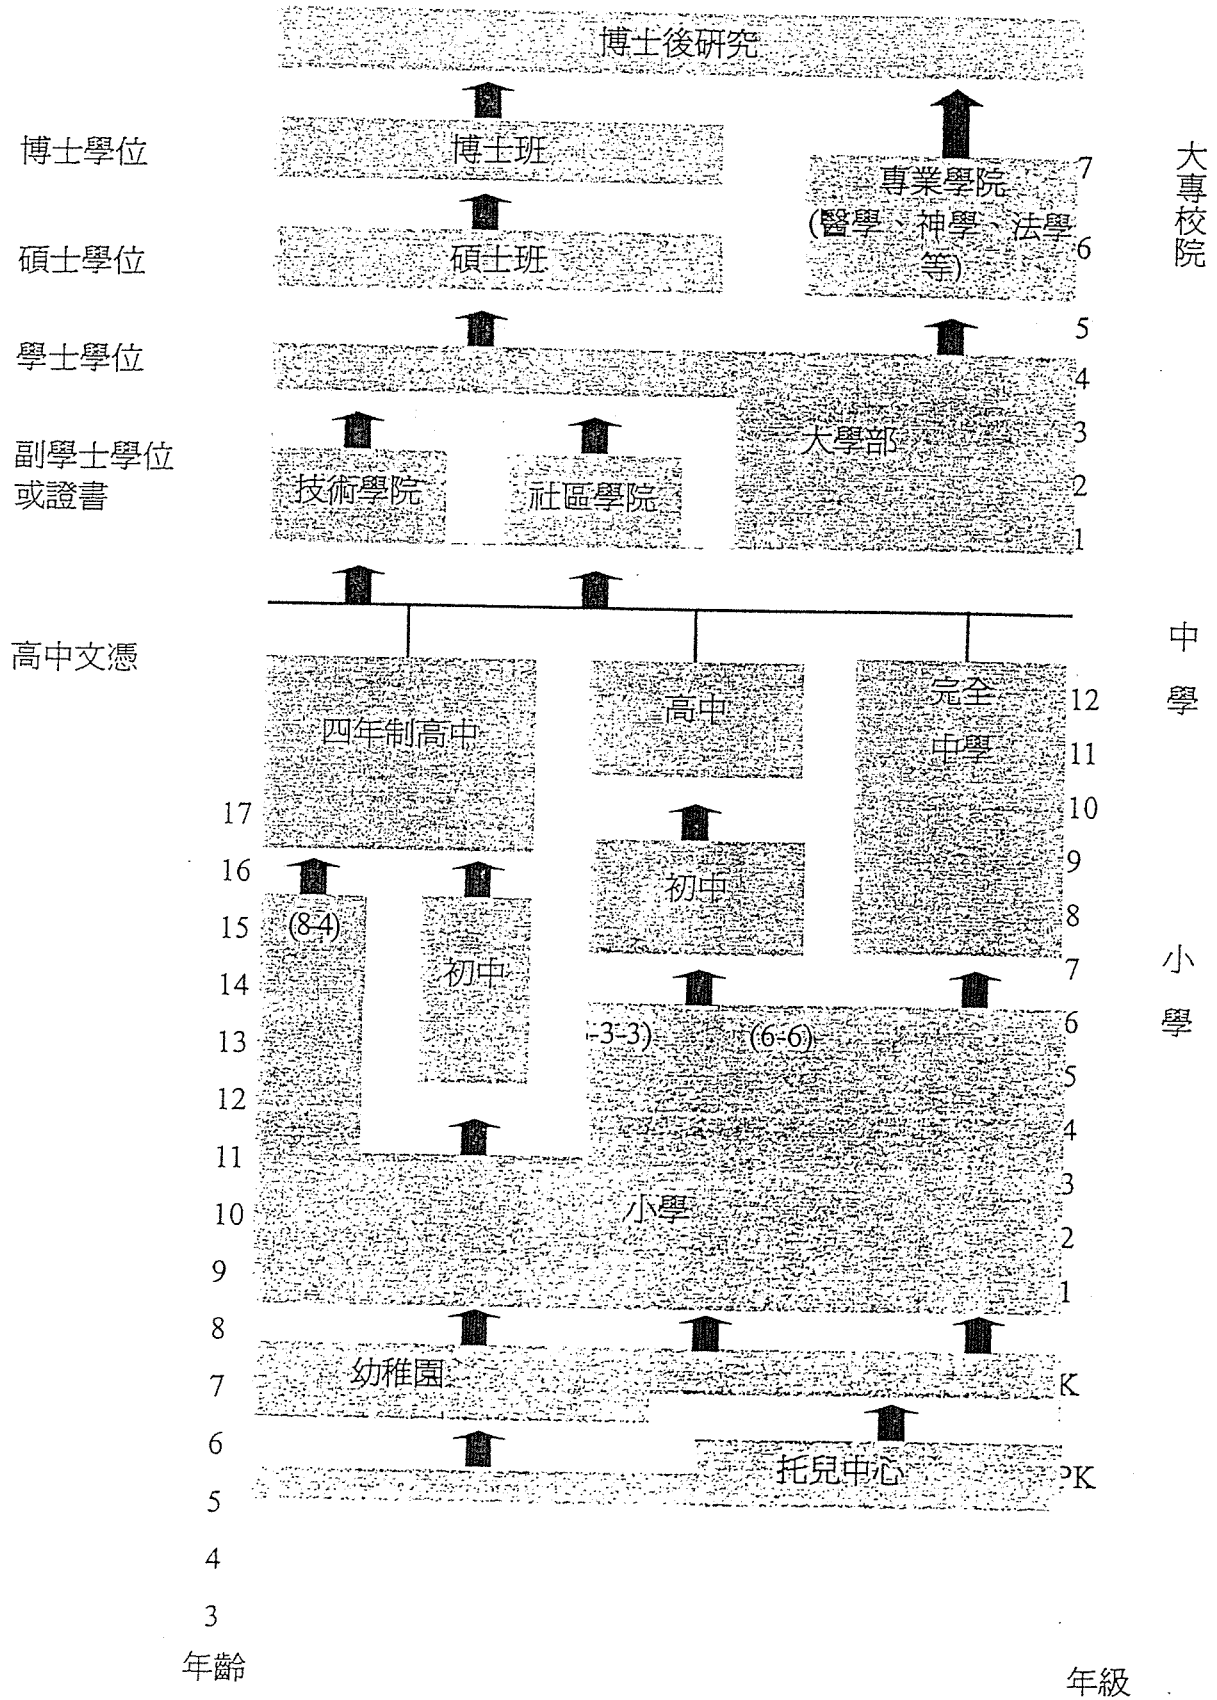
博士後研究

博士學位
博士班
專業學院
(醫學、神學、法學等)
7
6
大專校院

碩士學位
碩士班

學士學位
5
4

副學士學位或證書
技術學院
社區學院
大學部
3
2
1

高中文憑
中學

四年制高中
高中
完全中學
12
11
10
9
8
7

17
16
15
14
13
12
11
10
9
8
7
6
5
4
3
年齡

(8-4)
初中
初中
-3-3)
(6-6)
小學
6
5
4
3
2
1

小學

幼稚園
K
托兒中心
PK

年級